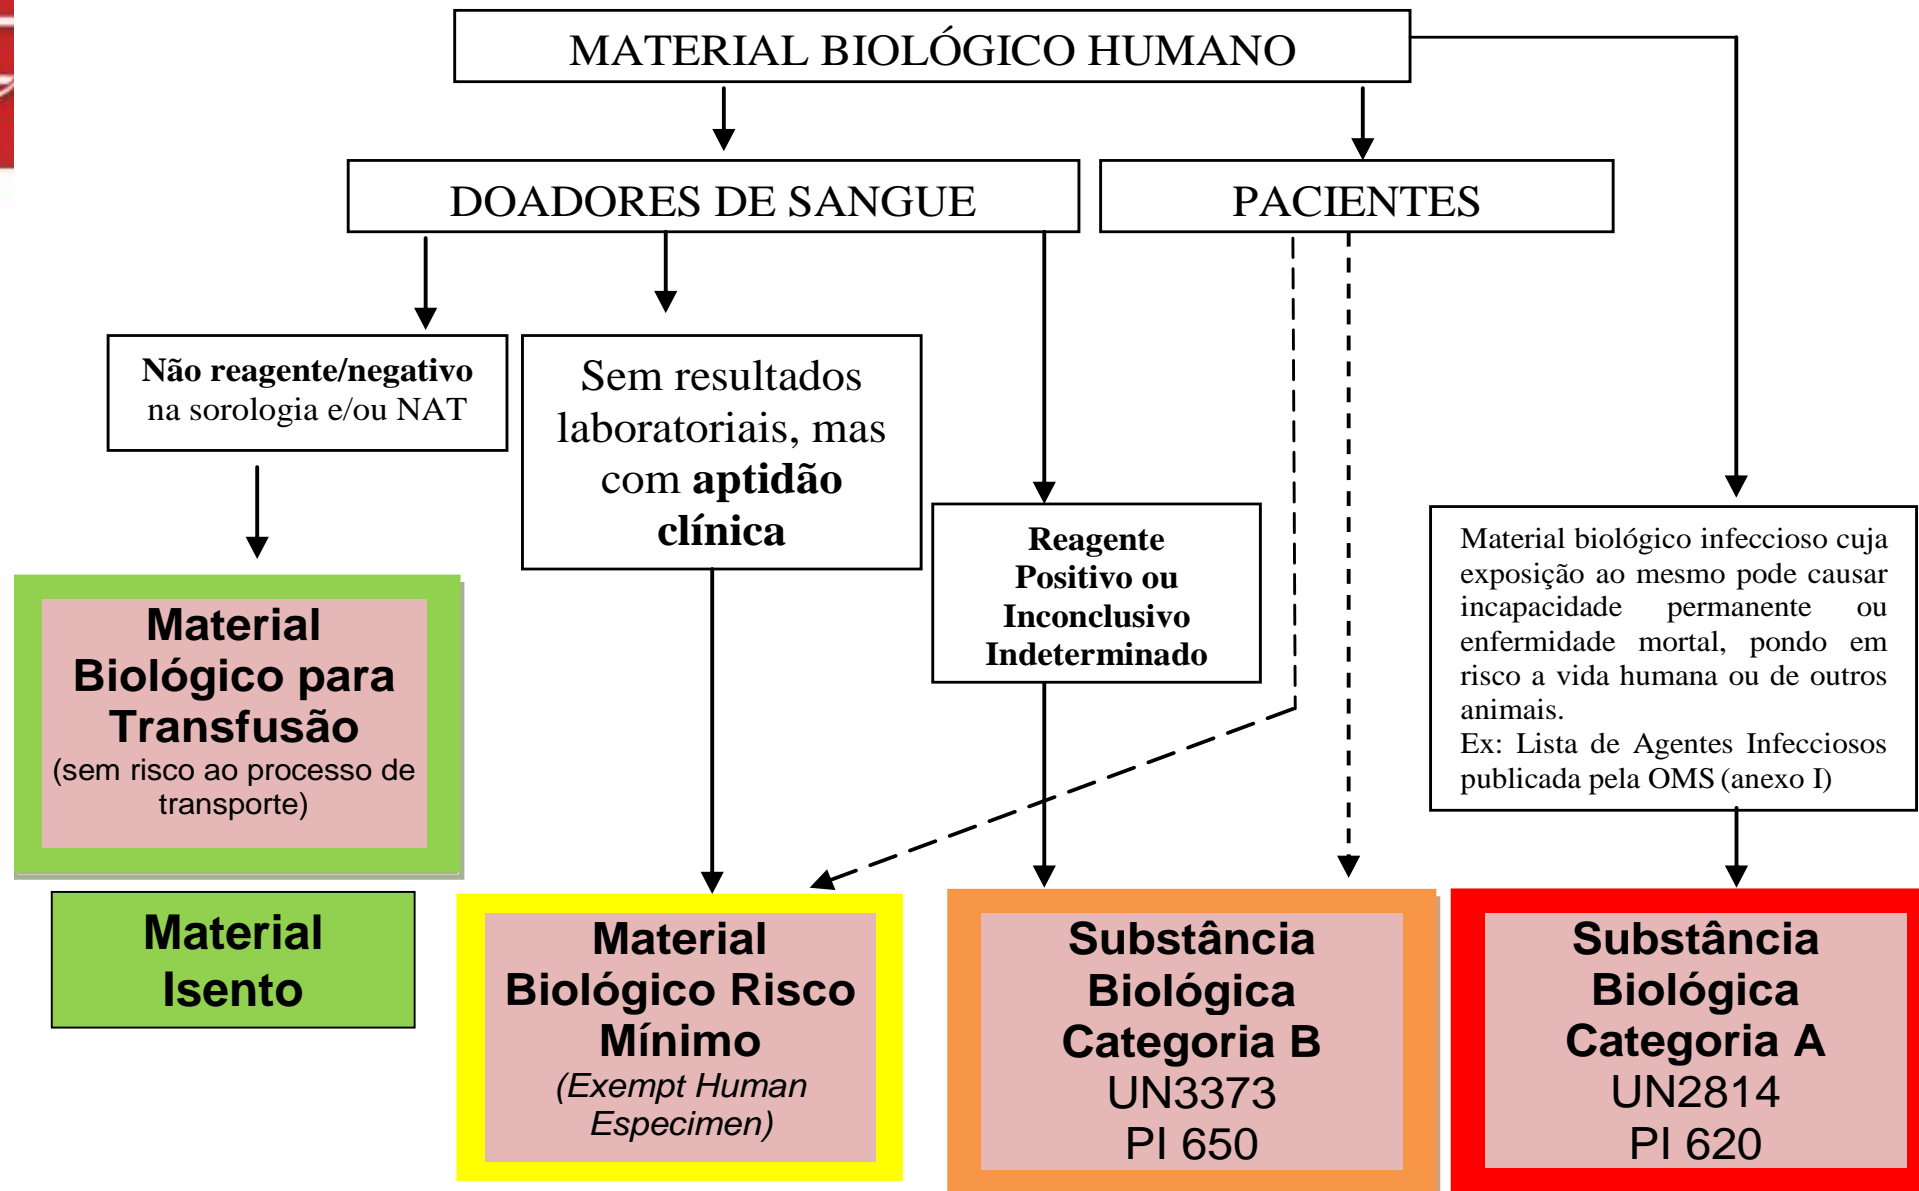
MATERIAL BIOLÓGICO HUMANO

DOADORES DE SANGUE

PACIENTES

Não reagente/negativo na sorologia e/ou NAT

Sem resultados laboratoriais, mas com aptidão clínica

Reagente Positivo ou Inconclusivo Indeterminado

Material biológico infeccioso cuja exposição ao mesmo pode causar incapacidade permanente ou enfermidade mortal, pondo em risco a vida humana ou de outros animais.
Ex: Lista de Agentes Infecciosos publicada pela OMS (anexo I)

Material Biológico para Transfusão (sem risco ao processo de transporte)

Material Isento

Material Biológico Risco Mínimo (Exempt Human Especimen)

Substância Biológica Categoria B UN3373 PI 650

Substância Biológica Categoria A UN2814 PI 620